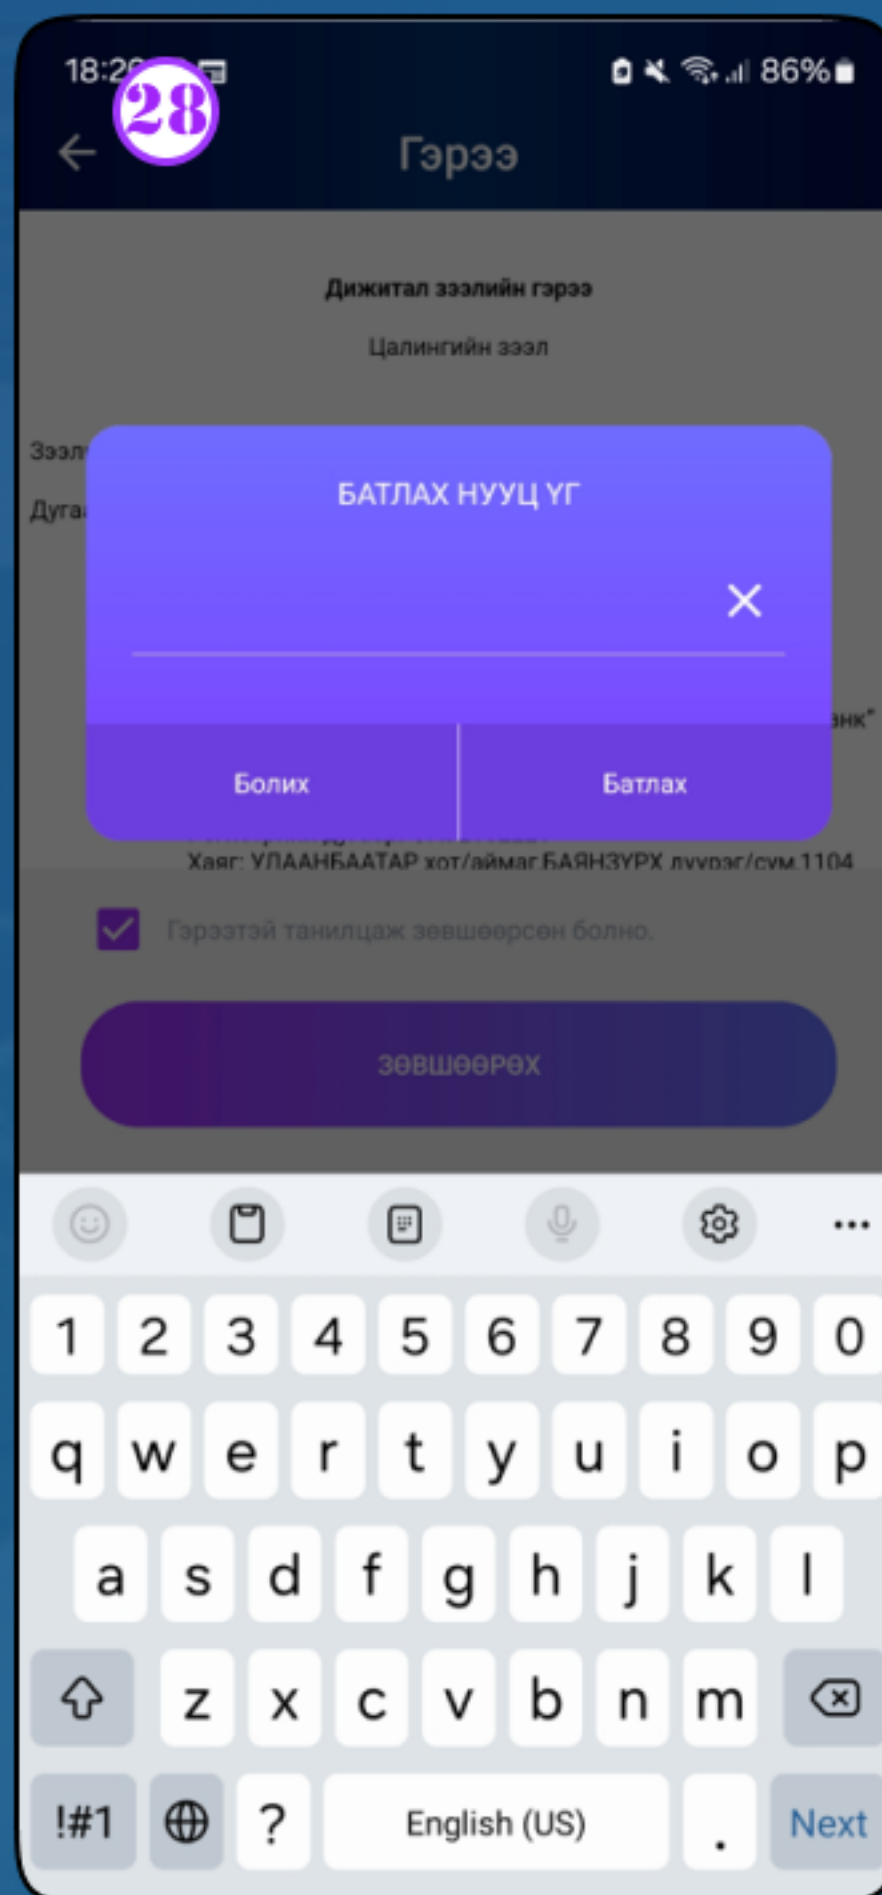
18:2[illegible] 28 86%

Гэрээ

Дижитал зээлийн гэрээ

Цалингийн зээл

Зээл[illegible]

Дуга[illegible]

БАТЛАХ НУУЦ ҮГ

×

Болих

Батлах

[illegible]нк"

Хаяг: УЛААНБААТАР хот/аймаг БАЯНЗҮРХ дүүрэг/сум 1104

Гэрээтэй танилцаж зөвшөөрсөн болно.

ЗӨВШӨӨРӨХ

1 2 3 4 5 6 7 8 9 0
q w e r t y u i o p
a s d f g h j k l
z x c v b n m
!#1 ? English (US) . Next